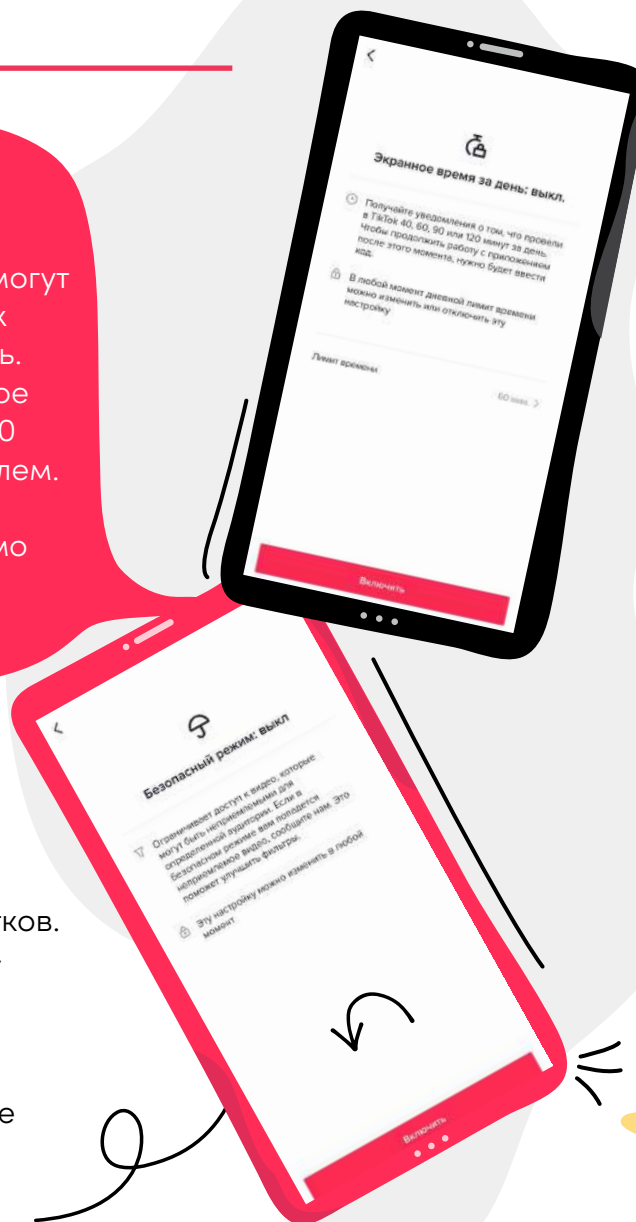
могут
к
ь.
ое
0
лем.

мо

Экранное время за день: выкл.

Получайте уведомления о том, что провели в TikTok 40, 60, 90 или 120 минут за день. Чтобы продолжить работу с приложением после этого момента, нужно будет ввести код.

В любой момент дневной лимит времени можно изменить или отключить эту настройку

Лимит времени

60 мин. >

Включить

Безопасный режим: выкл

Ограничивает доступ к видео, которые могут быть неприемлемыми для определенной аудитории. Если в безопасном режиме вам попадется неприемлемое видео, сообщите нам. Это поможет улучшить фильтры.

Эту настройку можно изменить в любой момент

Включить

ков.

е